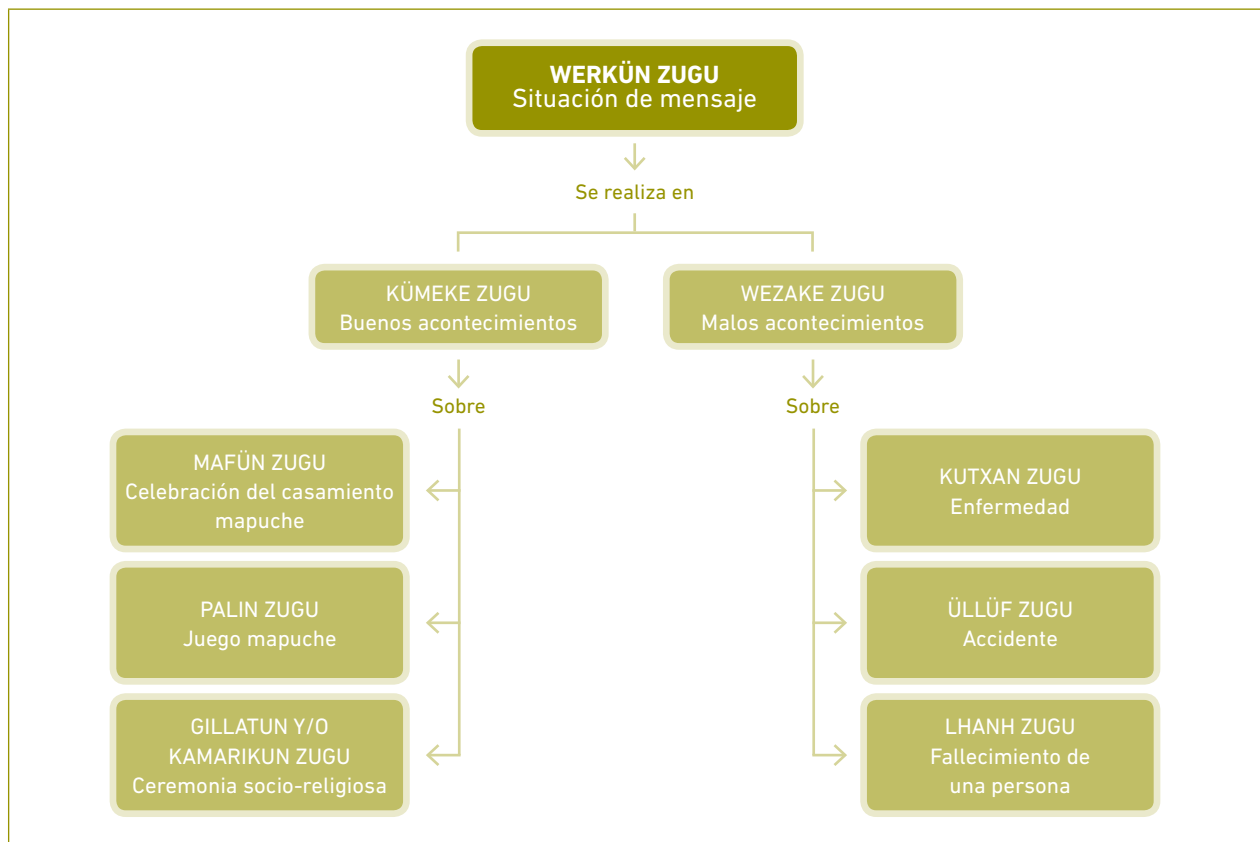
**WERKÜN ZUGU**
Situación de mensaje

Se realiza en

KÜMEKE ZUGU
Buenos acontecimientos

Sobre

MAFÜN ZUGU
Celebración del casamiento mapuche

PALIN ZUGU
Juego mapuche

GILLATUN Y/O KAMARIKUN ZUGU
Ceremonia socio-religiosa

WEZAKE ZUGU
Malos acontecimientos

Sobre

KUTXAN ZUGU
Enfermedad

ÜLLÜF ZUGU
Accidente

LHANH ZUGU
Fallecimiento de una persona